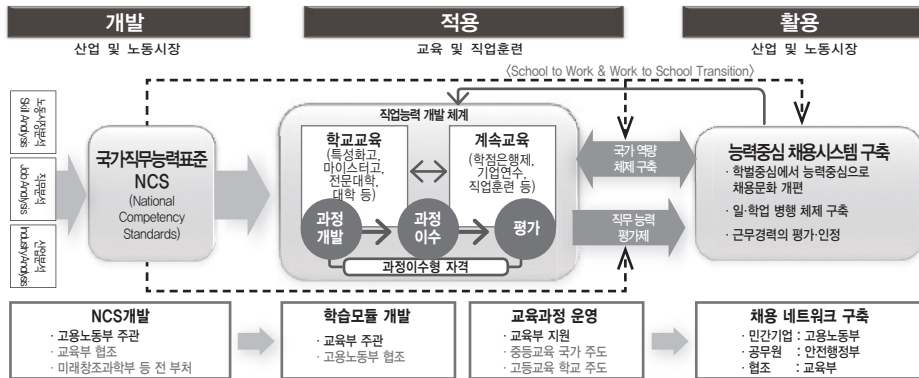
개발
산업 및 노동시장

적용
교육 및 직업훈련

활용
산업 및 노동시장

〈School to Work & Work to School Transition〉

노동시장분석 Skill Analysis

직무분석 Job Analysis

산업분석 Industry Analysis

국가직무능력표준 NCS (National Competency Standards)

직업능력 개발 체계

학교교육 (특성화고, 마이스터고, 전문대학, 대학 등)

계속교육 (학점은행제, 기업연수, 직업훈련 등)

과정 개발

과정 이수

평가

과정이수형 자격

국가 역량 체제 구축

직무 능력 평가제

능력중심 채용시스템 구축
· 학벌중심에서 능력중심으로 채용문화 개편
· 일·학업 병행 체제 구축
· 근무경력의 평가·인정

NCS개발
· 고용노동부 주관
· 교육부 협조
· 미래창조과학부 등 전 부처

학습모듈 개발
· 교육부 주관
· 고용노동부 협조

교육과정 운영
· 교육부 지원
· 중등교육 국가 주도
· 고등교육 학교 주도

채용 네트워크 구축
· 민간기업 : 고용노동부
· 공무원 : 안전행정부
· 협조 : 교육부